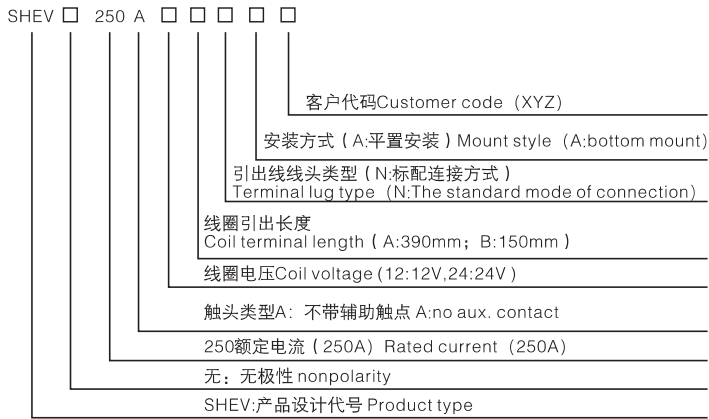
SHEV □ 250 A □ □ □ □ □

客户代码Customer code（XYZ）

安装方式（A:平置安装）Mount style（A:bottom mount）

引出线线头类型（N:标配连接方式）
Terminal lug type（N:The standard mode of connection）

线圈引出长度
Coil terminal length（A:390mm；B:150mm）

线圈电压Coil voltage (12:12V,24:24V)

触头类型A：不带辅助触点 A:no aux. contact

250额定电流（250A）Rated current（250A）

无：无极性 nonpolarity

SHEV:产品设计代号 Product type